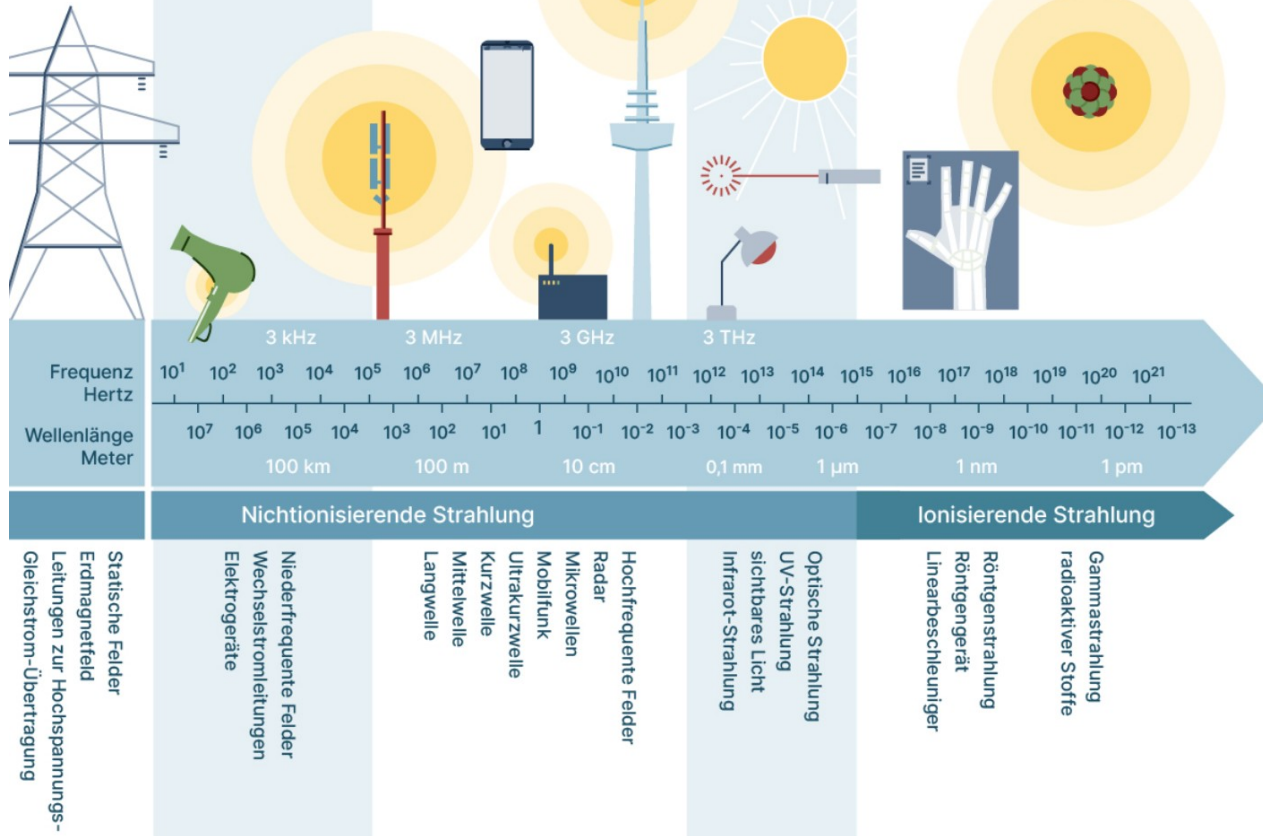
3 kHz 3 MHz 3 GHz 3 THz

Frequenz Hertz
$10^1$ $10^2$ $10^3$ $10^4$ $10^5$ $10^6$ $10^7$ $10^8$ $10^9$ $10^{10}$ $10^{11}$ $10^{12}$ $10^{13}$ $10^{14}$ $10^{15}$ $10^{16}$ $10^{17}$ $10^{18}$ $10^{19}$ $10^{20}$ $10^{21}$

Wellenlänge Meter
$10^7$ $10^6$ $10^5$ $10^4$ $10^3$ $10^2$ $10^1$ 1 $10^{-1}$ $10^{-2}$ $10^{-3}$ $10^{-4}$ $10^{-5}$ $10^{-6}$ $10^{-7}$ $10^{-8}$ $10^{-9}$ $10^{-10}$ $10^{-11}$ $10^{-12}$ $10^{-13}$

100 km 100 m 10 cm 0,1 mm 1 µm 1 nm 1 pm

Nichtionisierende Strahlung

Ionisierende Strahlung

Statische Felder
Erdmagnetfeld
Leitungen zur Hochspannungs-Gleichstrom-Übertragung

Niederfrequente Felder
Wechselstromleitungen
Elektrogeräte

Langwelle
Mittelwelle
Kurzwelle
Ultrakurzwelle
Mobilfunk
Mikrowellen
Radar
Hochfrequente Felder

Optische Strahlung
UV-Strahlung
sichtbares Licht
Infrarot-Strahlung

Röntgenstrahlung
Röntgengerät
Linearbeschleuniger

Gammastrahlung
radioaktiver Stoffe